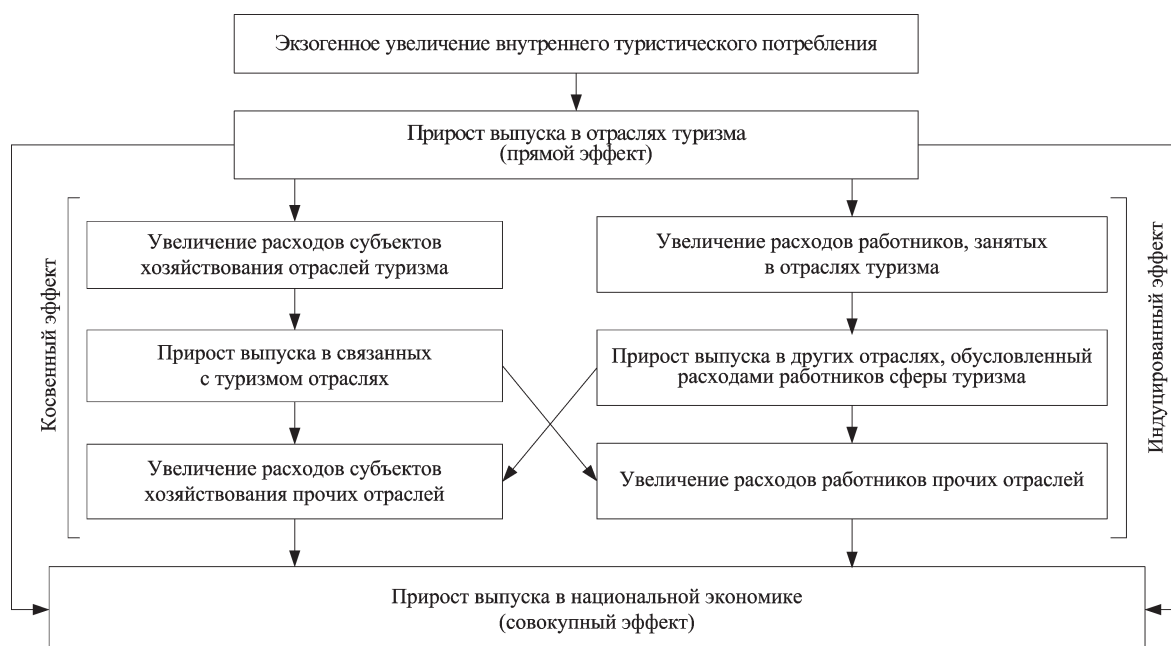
Экзогенное увеличение внутреннего туристического потребления

Прирост выпуска в отраслях туризма
(прямой эффект)

Косвенный эффект

Увеличение расходов субъектов хозяйствования отраслей туризма

Прирост выпуска в связанных с туризмом отраслях

Увеличение расходов субъектов хозяйствования прочих отраслей

Индуцированный эффект

Увеличение расходов работников, занятых в отраслях туризма

Прирост выпуска в других отраслях, обусловленный расходами работников сферы туризма

Увеличение расходов работников прочих отраслей

Прирост выпуска в национальной экономике
(совокупный эффект)